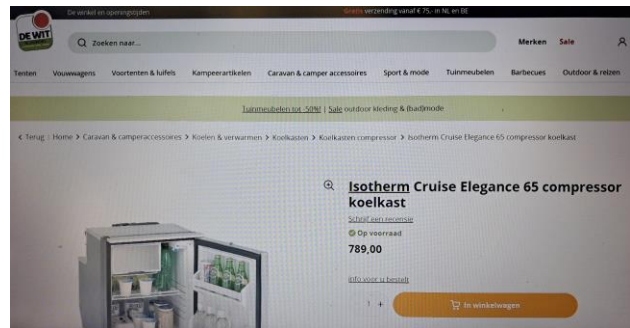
De winkel en openingstijden

Gratis verzending vanaf € 75,- in NL en BE

DE WIT

Zoeken naar...

Merken Sale

Tenten Vouwwagens Voortenten & luifels Kampeerartikelen Caravan & camper accessoires Sport & mode Tuinmeubelen Barbecues Outdoor & reizen

Tuinmeubelen tot -50%! | Sale outdoor kleding & (bad)mode

< Terug : Home > Caravan & camperaccessoires > Koelen & verwarmen > Koelkasten > Koelkasten compressor > Isotherm Cruise Elegance 65 compressor koelkast

Isotherm Cruise Elegance 65 compressor koelkast

Schrijf een recensie

Op voorraad

789,00

Info voor u besteld

1 +

In winkelwagen